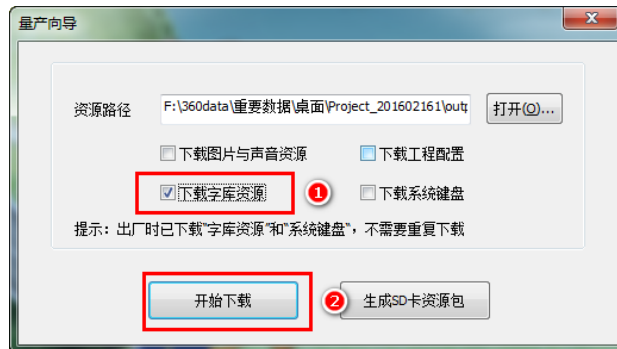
量产向导

资源路径 F:\360data\重要数据\桌面\Project_201602161\out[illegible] 打开(O)...

下载图片与声音资源 下载工程配置

下载字库资源 ① 下载系统键盘

提示：出厂时已下载"字库资源"和"系统键盘"，不需要重复下载

开始下载 ② 生成SD卡资源包